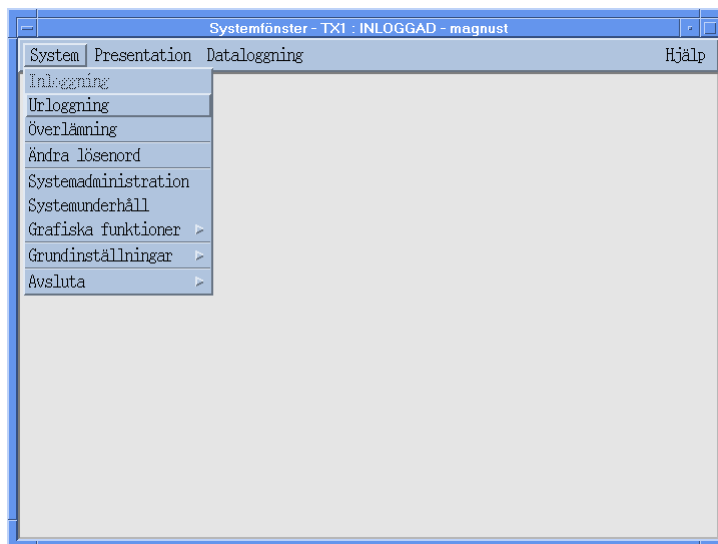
Systemfönster - TX1 : INLOGGAD - magnust

System Presentation Dataloggning Hjälp

Inloggning
Urloggning
Överlämning
Ändra lösenord
Systemadministration
Systemunderhåll
Grafiska funktioner
Grundinställningar
Avsluta